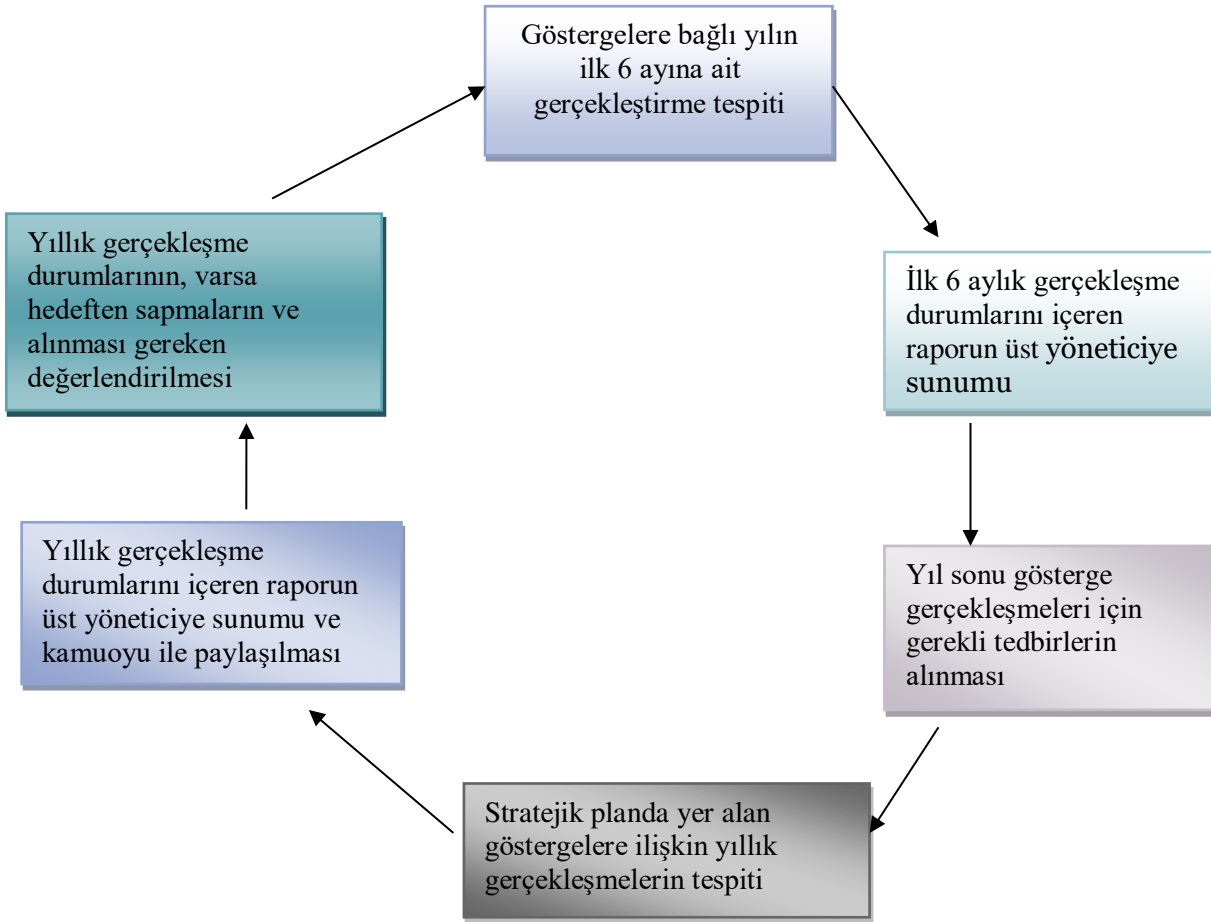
Göstergelere bağlı yılın ilk 6 ayına ait gerçekleştirme tespiti

İlk 6 aylık gerçekleşme durumlarını içeren raporun üst yöneticiye sunumu

Yıl sonu gösterge gerçekleşmeleri için gerekli tedbirlerin alınması

Stratejik planda yer alan göstergelere ilişkin yıllık gerçekleşmelerin tespiti

Yıllık gerçekleşme durumlarını içeren raporun üst yöneticiye sunumu ve kamuoyu ile paylaşılması

Yıllık gerçekleşme durumlarının, varsa hedeften sapmaların ve alınması gereken değerlendirilmesi